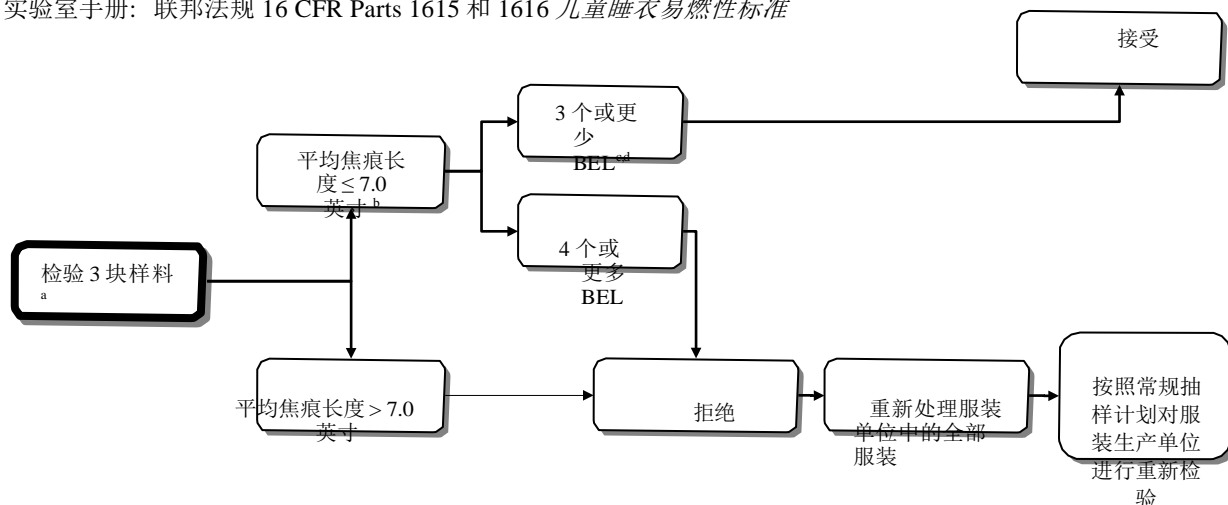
实验室手册：联邦法规 16 CFR Parts 1615 和 1616 *儿童睡衣易燃性标准*

接受

3 个或更少 BEL$^{c,d}$

平均焦痕长度 ≤ 7.0 英寸$^{b}$

4 个或更多 BEL

检验 3 块样料$^{a}$

平均焦痕长度 > 7.0 英寸

拒绝

重新处理服装单位中的全部服装

按照常规抽样计划对服装生产单位进行重新检验